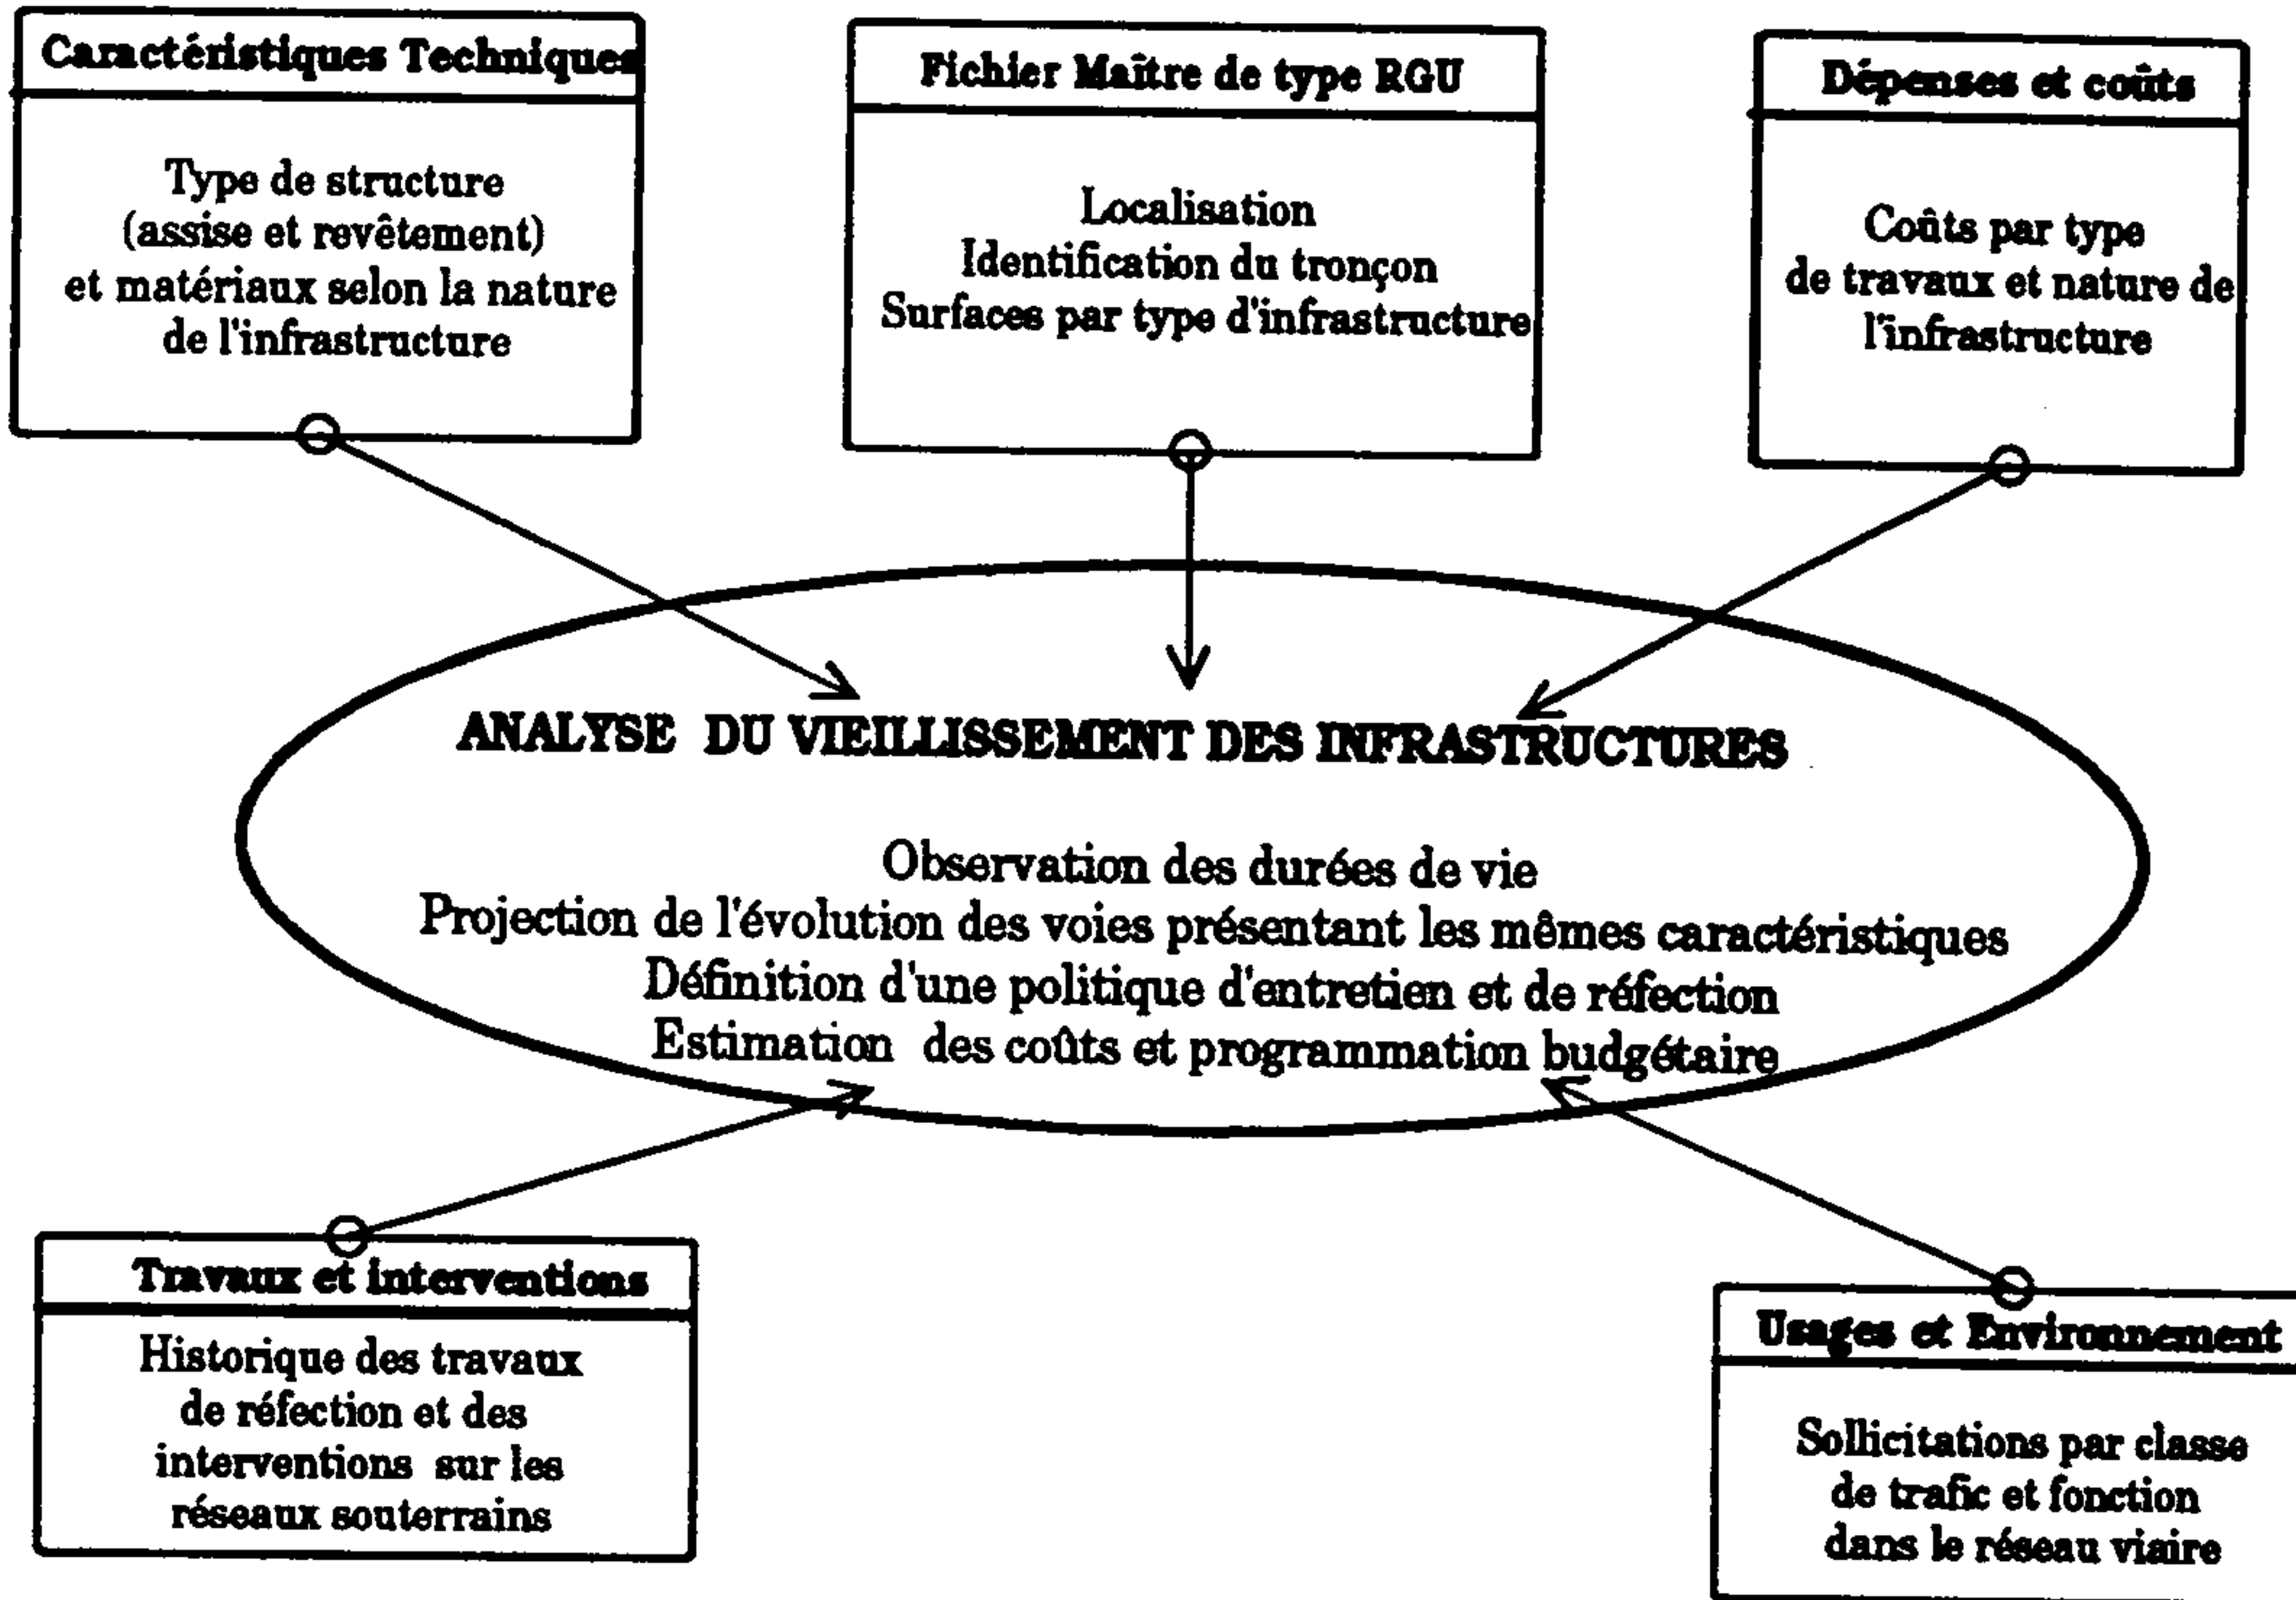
Caractéristiques Techniques

Type de structure (assise et revêtement) et matériaux selon la nature de l'infrastructure

Fichier Maître de type RGU

Localisation
Identification du tronçon
Surfaces par type d'infrastructure

Dépenses et coûts

Coûts par type de travaux et nature de l'infrastructure

ANALYSE DU VIEILLISSEMENT DES INFRASTRUCTURES

Observation des durées de vie
Projection de l'évolution des voies présentant les mêmes caractéristiques
Définition d'une politique d'entretien et de réfection
Estimation des coûts et programmation budgétaire

Travaux et interventions

Historique des travaux de réfection et des interventions sur les réseaux souterrains

Usages et Environnement

Sollicitations par classe de trafic et fonction dans le réseau viaire